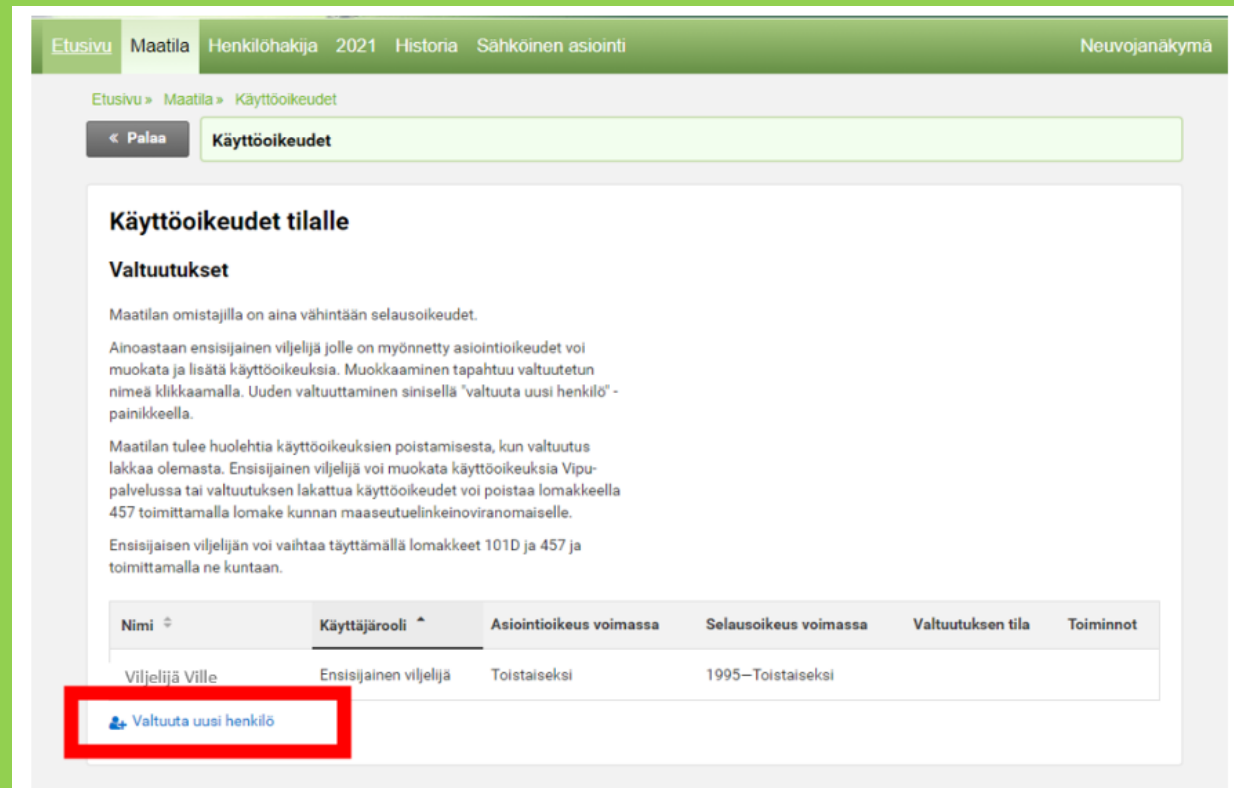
Etusivu Maatila Henkilöhakija 2021 Historia Sähköinen asiointi Neuvojanäkymä

Etusivu » Maatila » Käyttöoikeudet

« Palaa

Käyttöoikeudet

Käyttöoikeudet tilalle

Valtuutukset

Maatilan omistajilla on aina vähintään selausoikeudet.

Ainoastaan ensisijainen viljelijä jolle on myönnetty asiointioikeudet voi muokata ja lisätä käyttöoikeuksia. Muokkaaminen tapahtuu valtuutetun nimeä klikkaamalla. Uuden valtuuttaminen sinisellä "valtuuta uusi henkilö" -painikkeella.

Maatilan tulee huolehtia käyttöoikeuksien poistamisesta, kun valtuutus lakkaa olemasta. Ensisijainen viljelijä voi muokata käyttöoikeuksia Vipu-palvelussa tai valtuutuksen lakattua käyttöoikeudet voi poistaa lomakkeella 457 toimittamalla lomake kunnan maaseutuelinkeinoviranomaiselle.

Ensisijaisen viljelijän voi vaihtaa täyttämällä lomakkeet 101D ja 457 ja toimittamalla ne kuntaan.

| Nimi | Käyttäjärooli | Asiointioikeus voimassa | Selausoikeus voimassa | Valtuutuksen tila | Toiminnot |
|---|---|---|---|---|---|
| Viljelijä Ville | Ensisijainen viljelijä | Toistaiseksi | 1995—Toistaiseksi | | |

Valtuuta uusi henkilö